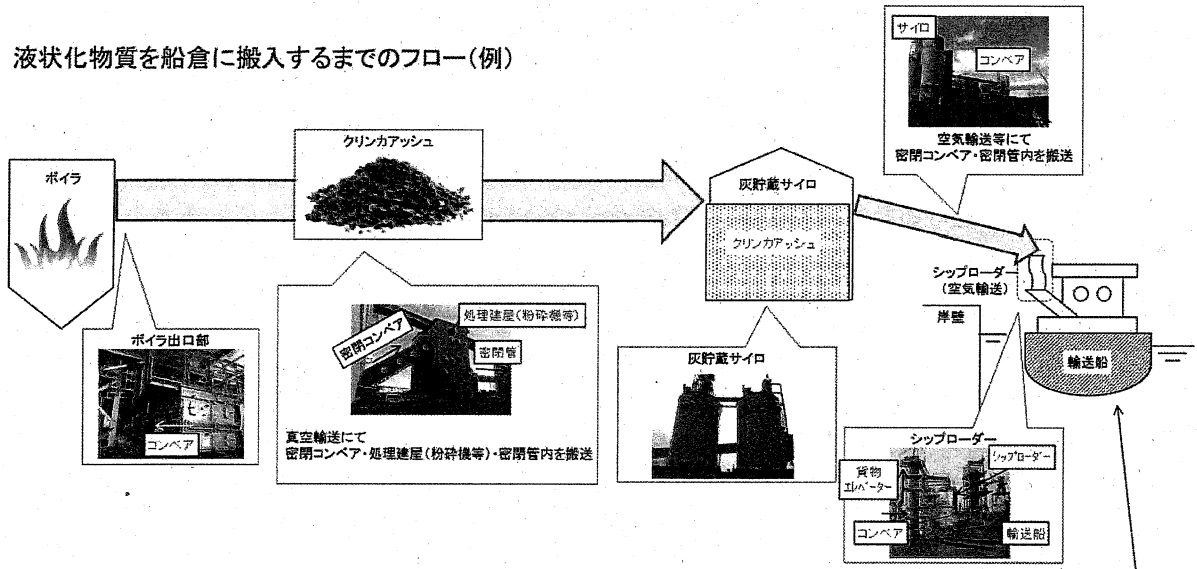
液状化物質を船倉に搬入するまでのフロー(例)

サイロ
コンベア
空気輸送等にて
密閉コンベア・密閉管内を搬送

ボイラ

クリンカアッシュ

灰貯蔵サイロ
クリンカアッシュ

シップローダー
(空気輸送)
岸壁
輸送船

ボイラ出口部
コンベア

密閉コンベア
処理建屋(粉砕機等)
密閉管
真空輸送にて
密閉コンベア・処理建屋(粉砕機等)・密閉管内を搬送

灰貯蔵サイロ

シップローダー
貨物
エレベーター
シップローダー
コンベア
輸送船